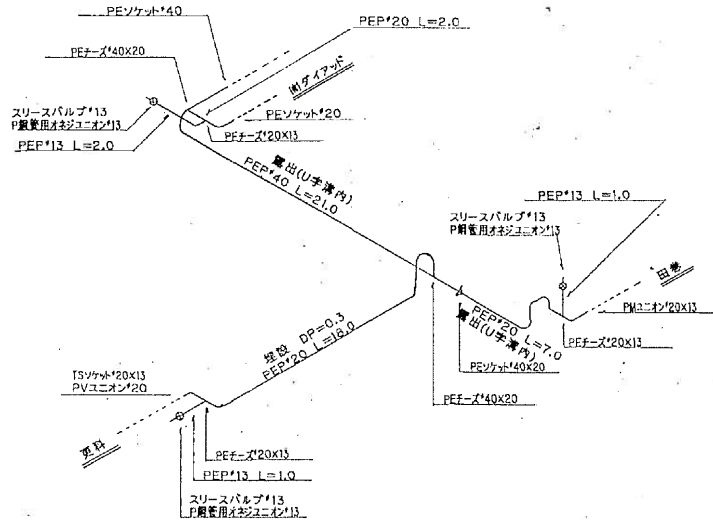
PEソケット*40

PEP*20 L=2.0

PEチーズ*40X20

(株)ダイアッド

PEソケット*20

スリースバルブ*13
P鋼管用オネジユニオン*13

PEチーズ*20X13

PEP*13 L=2.0

露出(U字溝内)
PEP*40 L=21.0

PEP*13 L=1.0

スリースバルブ*13
P鋼管用オネジユニオン*13

田巻

PMユニオン*20X13

PEチーズ*20X13

PEP*20 L=7.0
露出(U字溝内)

PEソケット*40X20

埋設 DP=0.3
PEP*20 L=16.0

TSソケット*20X13
PVユニオン*20

PEチーズ*40X20

吉野

PEチーズ*20X13

PEP*13 L=1.0

スリースバルブ*13
P鋼管用オネジユニオン*13